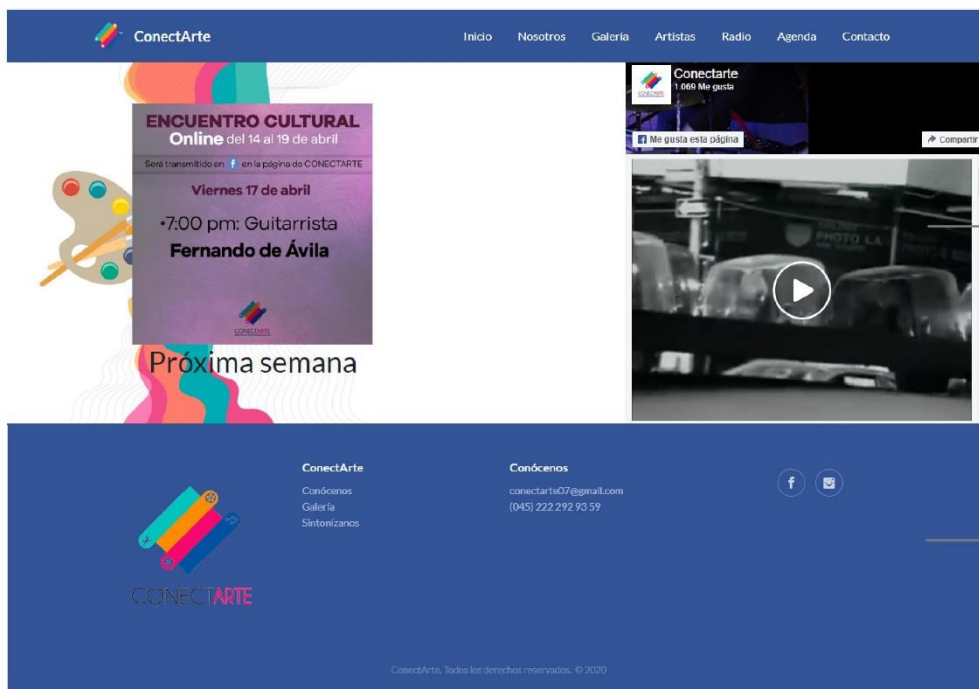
ConectArte

Inicio Nosotros Galeria Artistas Radio Agenda Contacto

ENCUENTRO CULTURAL
Online del 14 al 19 de abril
Será transmitido en f en la página de CONECTARTE
Viernes 17 de abril
•7:00 pm: Guitarrista
Fernando de Ávila
CONECTARTE

Próxima semana

Conectarte
1.069 Me gusta
Me gusta esta página
Compartir

ConectArte
Conócenos
Galería
Sintonízanos

Conócenos
conectarte07@gmail.com
(045) 222 292 93 59

CONECTARTE

ConectArte. Todos los derechos reservados. © 2020